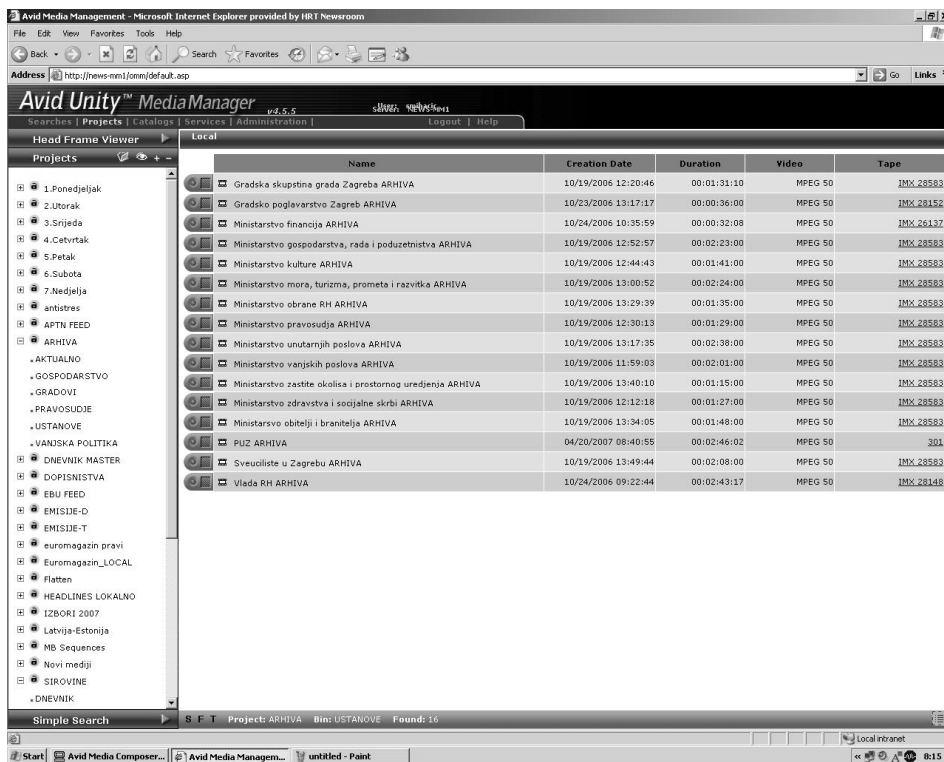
Avid Media Management - Microsoft Internet Explorer provided by HRT Newsroom

File Edit View Favorites Tools Help

Back Search Favorites

Address http://news-mm1/omm/default.asp

Go Links

Avid Unity™ MediaManager v4.5.5

User: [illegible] Server: NEWS-MM1

Searches | Projects | Catalogs | Services | Administration | Logout | Help

Head Frame Viewer

Projects

Local

1.Ponedjeljak
2.Utorak
3.Srijeda
4.Cetvrtak
5.Petak
6.Subota
7.Nedjelja
antistres
APTN FEED
ARHIVA
AKTUALNO
GOSPODARSTVO
GRADOVI
PRAVOSUDJE
USTANOVE
VANJSKA POLITIKA
DNEVNIK MASTER
DOPISNISTVA
EBU FEED
EMISIJE-D
EMISIJE-T
euromagazin pravi
Euromagazin_LOCAL
Flatten
HEADLINES LOKALNO
IZBORI 2007
Latvija-Estonija
MB Sequences
Novi mediji
SIROVINE
DNEVNIK

| Name | Creation Date | Duration | Video | Tape |
|---|---|---|---|---|
| Gradska skupstina grada Zagreba ARHIVA | 10/19/2006 12:20:46 | 00:01:31:10 | MPEG 50 | IMX 28583 |
| Gradsko poglavarstvo Zagreb ARHIVA | 10/23/2006 13:17:17 | 00:00:36:00 | MPEG 50 | IMX 28152 |
| Ministarstvo financija ARHIVA | 10/24/2006 10:35:59 | 00:00:32:08 | MPEG 50 | IMX 26137 |
| Ministarstvo gospodarstva, rada i poduzetnistva ARHIVA | 10/19/2006 12:52:57 | 00:02:23:00 | MPEG 50 | IMX 28583 |
| Ministarstvo kulture ARHIVA | 10/19/2006 12:44:43 | 00:01:41:00 | MPEG 50 | IMX 28583 |
| Ministarstvo mora, turizma, prometa i razvitka ARHIVA | 10/19/2006 13:00:52 | 00:02:24:00 | MPEG 50 | IMX 28583 |
| Ministarstvo obrane RH ARHIVA | 10/19/2006 13:29:39 | 00:01:35:00 | MPEG 50 | IMX 28583 |
| Ministarstvo pravosudja ARHIVA | 10/19/2006 12:30:13 | 00:01:29:00 | MPEG 50 | IMX 28583 |
| Ministarstvo unutarnjih poslova ARHIVA | 10/19/2006 13:17:35 | 00:02:38:00 | MPEG 50 | IMX 28583 |
| Ministarstvo vanjskih poslova ARHIVA | 10/19/2006 11:59:03 | 00:02:01:00 | MPEG 50 | IMX 28583 |
| Ministarstvo zastite okolisa i prostornog uredjenja ARHIVA | 10/19/2006 13:40:10 | 00:01:15:00 | MPEG 50 | IMX 28583 |
| Ministarstvo zdravstva i socijalne skrbi ARHIVA | 10/19/2006 12:12:18 | 00:01:27:00 | MPEG 50 | IMX 28583 |
| Ministarsvo obitelji i branitelja ARHIVA | 10/19/2006 13:34:05 | 00:01:48:00 | MPEG 50 | IMX 28583 |
| PUZ ARHIVA | 04/20/2007 08:40:55 | 00:02:46:02 | MPEG 50 | 301 |
| Sveuciliste u Zagrebu ARHIVA | 10/19/2006 13:49:44 | 00:02:08:00 | MPEG 50 | IMX 28583 |
| Vlada RH ARHIVA | 10/24/2006 09:22:44 | 00:02:43:17 | MPEG 50 | IMX 28148 |

Simple Search

S F T Project: ARHIVA Bin: USTANOVE Found: 16

Local intranet

Start Avid Media Composer... Avid Media Managem... untitled - Paint 8:15